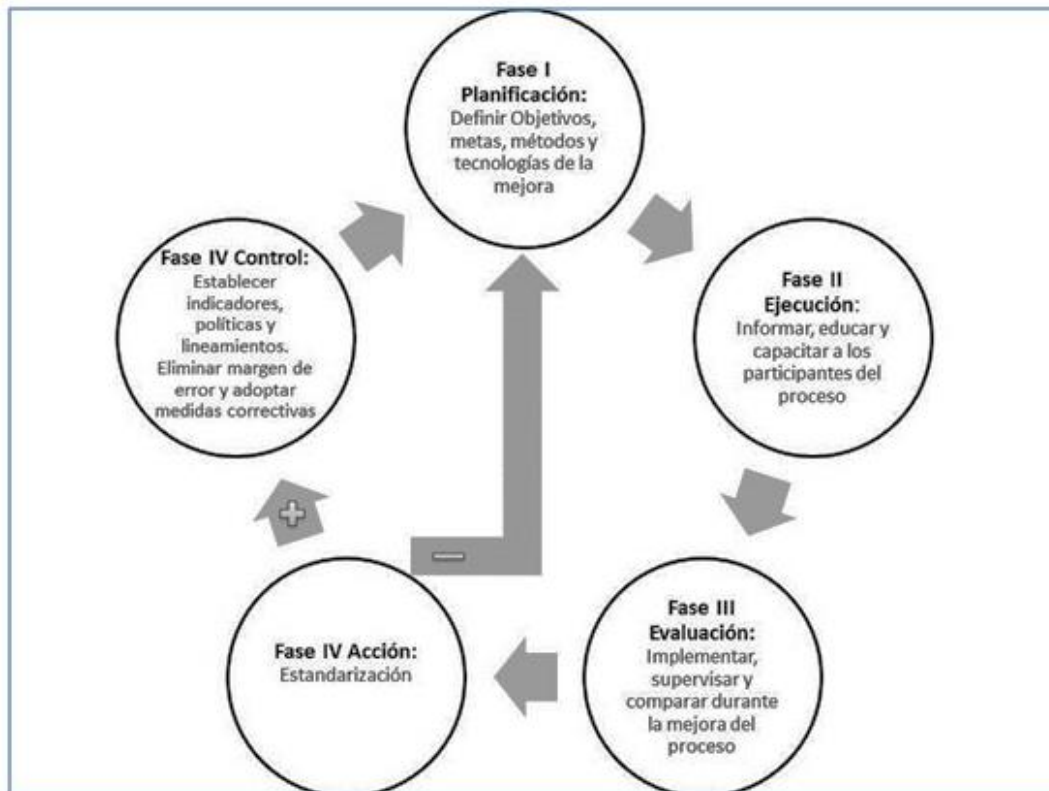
Fase I Planificación:
Definir Objetivos, metas, métodos y tecnologías de la mejora

Fase II Ejecución:
Informar, educar y capacitar a los participantes del proceso

Fase III Evaluación:
Implementar, supervisar y comparar durante la mejora del proceso

Fase IV Acción:
Estandarización

Fase IV Control:
Establecer indicadores, políticas y lineamientos. Eliminar margen de error y adoptar medidas correctivas

+

−